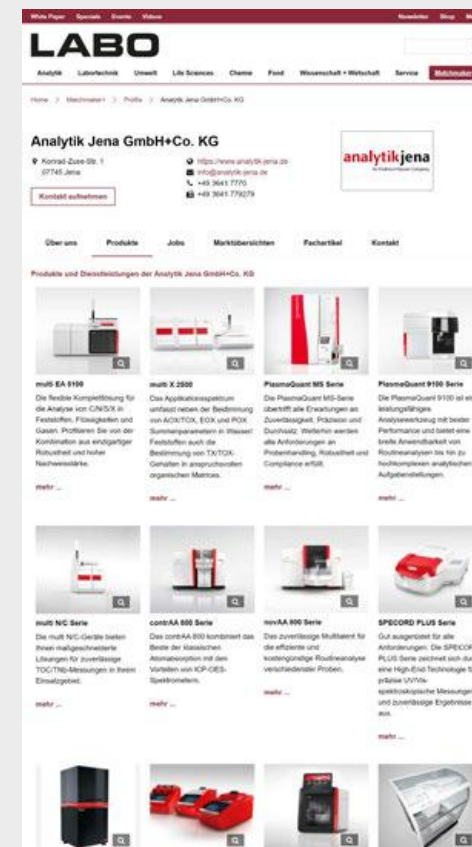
White Paper Specials Events Videos Newsletter Shop

LABO

Analytik Labortechnik Umwelt Life Sciences Chemie Food Wissenschaft + Wirtschaft Service Matchmaker

Home > Matchmaker+ > Profile > Analytik Jena GmbH+Co. KG

Analytik Jena GmbH+Co. KG

Konrad-Zuse-Str. 1
07745 Jena

Kontakt aufnehmen

https://www.analytik-jena.de
info@analytik-jena.de
+49 3641 7770
+49 3641 779279

analytikjena

Über uns Produkte Jobs Marktübersichten Fachartikel Kontakt

Produkte und Dienstleistungen der Analytik Jena GmbH+Co. KG

multi EA 5100
Die flexible Komplettlösung für die Analyse von C/N/S/X in Feststoffen, Flüssigkeiten und Gasen. Profitieren Sie von der Kombination aus einzigartiger Robustheit und hoher Nachweisstärke.
mehr ...

multi X 2500
Das Applikationsspektrum umfasst neben der Bestimmung von AOX/TOX, EOX und POX Summenparametern in Wasser/ Feststoffen auch die Bestimmung von TX/TOX-Gehalten in anspruchsvollen organischen Matrices.
mehr ...

PlasmaQuant MS Serie
Die PlasmaQuant MS-Serie übertrifft alle Erwartungen an Zuverlässigkeit, Präzision und Durchsatz. Weiterhin werden alle Anforderungen an Probenhandling, Robustheit und Compliance erfüllt.
mehr ...

PlasmaQuant 9100 Serie
Die PlasmaQuant 9100 ist ein leistungsfähiges Analysewerkzeug mit bester Performance und bietet eine breite Anwendbarkeit von Routineanalysen bis hin zu hochkomplexen analytischen Aufgabenstellungen.
mehr ...

multi N/C Serie
Die multi N/C-Geräte bieten Ihnen maßgeschneiderte Lösungen für zuverlässige TOC/TNb-Messungen in Ihrem Einsatzgebiet.
mehr ...

contrAA 800 Serie
Das contrAA 800 kombiniert das Beste der klassischen Atomabsorption mit den Vorteilen von ICP-OES-Spektrometern.
mehr ...

novAA 800 Serie
Das zuverlässige Multitalent für die effiziente und kostengünstige Routineanalyse verschiedenster Proben.
mehr ...

SPECORD PLUS Serie
Gut ausgerüstet für alle Anforderungen: Die SPECORD PLUS Serie zeichnet sich durch eine High-End Technologie für präzise UV/Vis-spektroskopische Messungen und zuverlässige Ergebnisse aus.
mehr ...